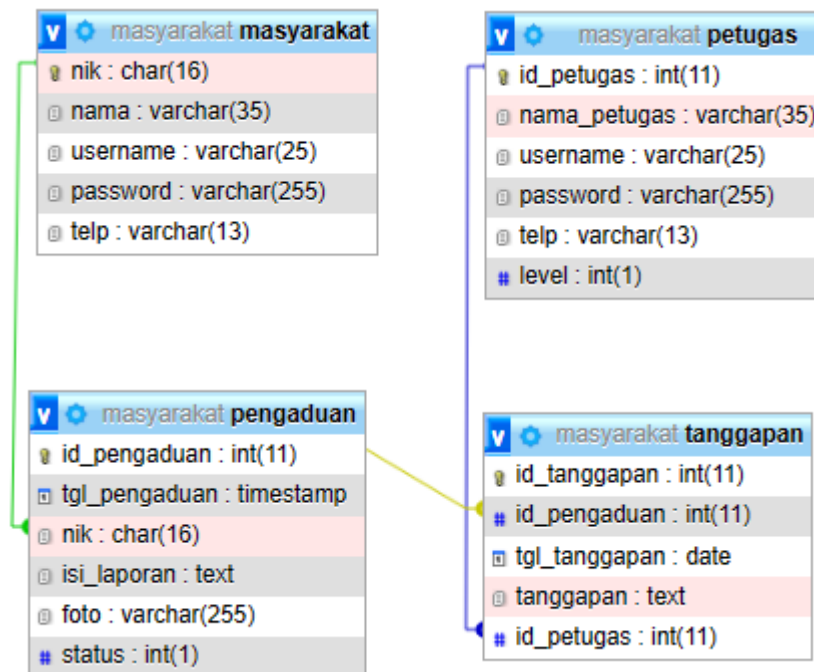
v masyarakat masyarakat
nik : char(16)
nama : varchar(35)
username : varchar(25)
password : varchar(255)
telp : varchar(13)

v masyarakat petugas
id_petugas : int(11)
nama_petugas : varchar(35)
username : varchar(25)
password : varchar(255)
telp : varchar(13)
level : int(1)

v masyarakat pengaduan
id_pengaduan : int(11)
tgl_pengaduan : timestamp
nik : char(16)
isi_laporan : text
foto : varchar(255)
status : int(1)

v masyarakat tanggapan
id_tanggapan : int(11)
id_pengaduan : int(11)
tgl_tanggapan : date
tanggapan : text
id_petugas : int(11)